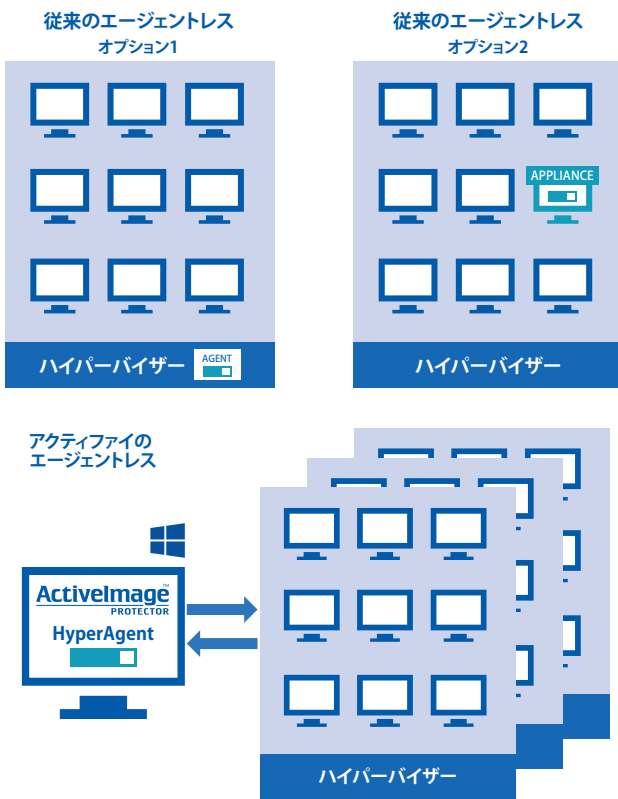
従来のエージェントレス
オプション1

ハイパーバイザー AGENT

従来のエージェントレス
オプション2

APPLIANCE

ハイパーバイザー

アクティファイの
エージェントレス

ActiveImage™
PROTECTOR
HyperAgent

ハイパーバイザー